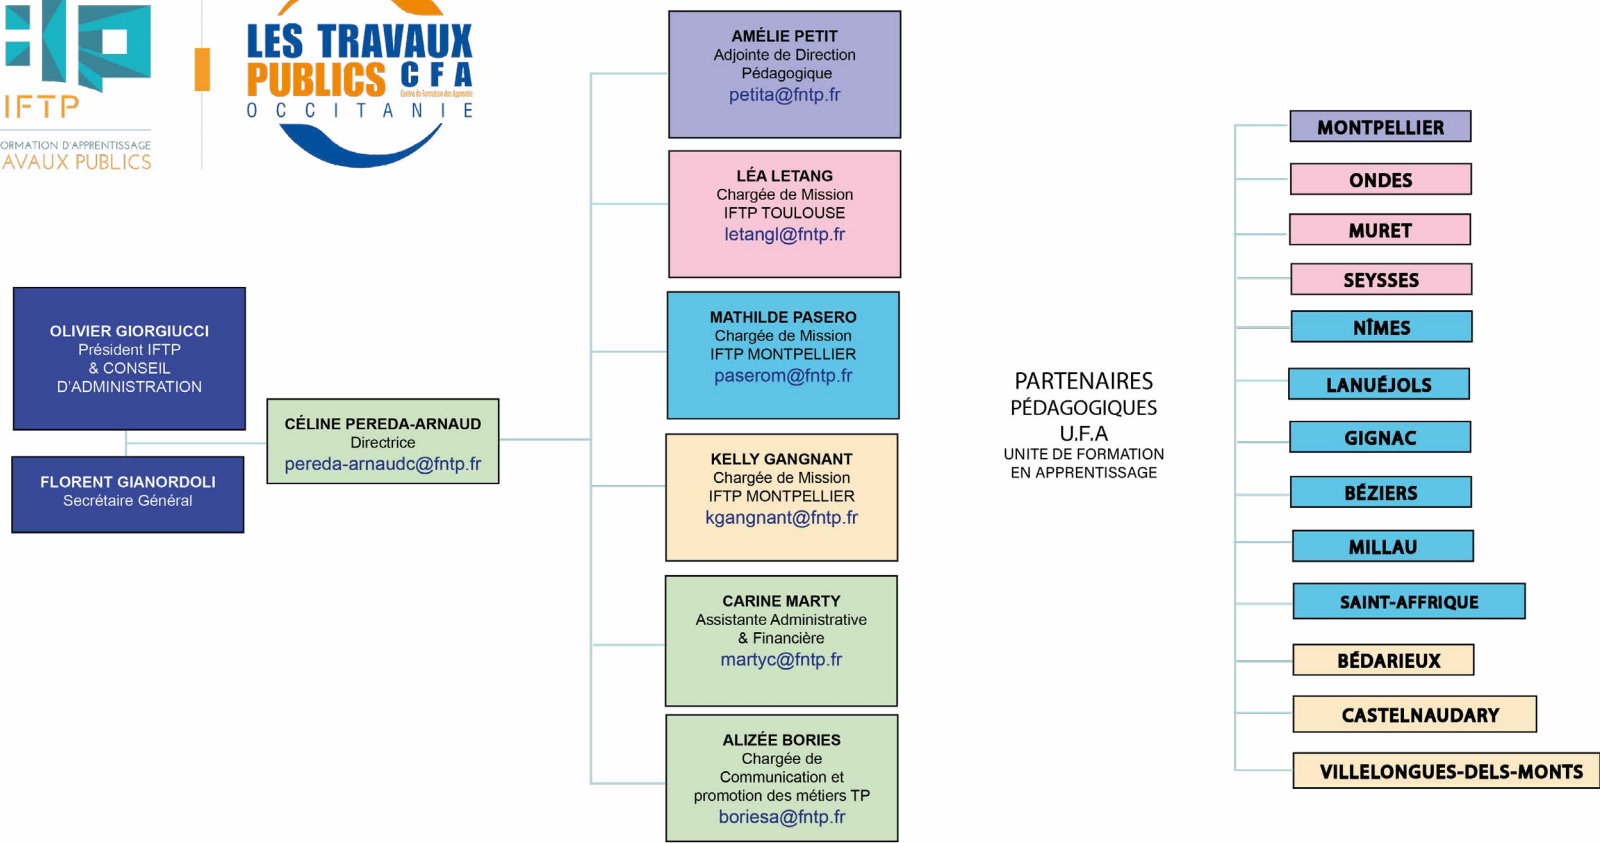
IFTP
ORMATION D'APPRENTISSAGE
AVAUX PUBLICS

LES TRAVAUX PUBLICS CFA
Centre de Formation des Apprentis
OCCITANIE

OLIVIER GIORGIUCCI
Président IFTP
& CONSEIL
D'ADMINISTRATION

FLORENT GIANORDOLI
Secrétaire Général

CÉLINE PEREDA-ARNAUD
Directrice
pereda-arnaudc@fntp.fr

AMÉLIE PETIT
Adjointe de Direction
Pédagogique
petita@fntp.fr

LÉA LETANG
Chargée de Mission
IFTP TOULOUSE
letangl@fntp.fr

MATHILDE PASERO
Chargée de Mission
IFTP MONTPELLIER
paserom@fntp.fr

KELLY GANGNANT
Chargée de Mission
IFTP MONTPELLIER
kgangnant@fntp.fr

CARINE MARTY
Assistante Administrative
& Financière
martyc@fntp.fr

ALIZÉE BORIES
Chargée de
Communication et
promotion des métiers TP
boriesa@fntp.fr

PARTENAIRES
PÉDAGOGIQUES
U.F.A
UNITE DE FORMATION
EN APPRENTISSAGE

MONTPELLIER
ONDES
MURET
SEYSSES
NÎMES
LANUÉJOLS
GIGNAC
BÉZIERS
MILLAU
SAINT-AFFRIQUE
BÉDARIEUX
CASTELNAUDARY
VILLELONGUES-DELS-MONTS